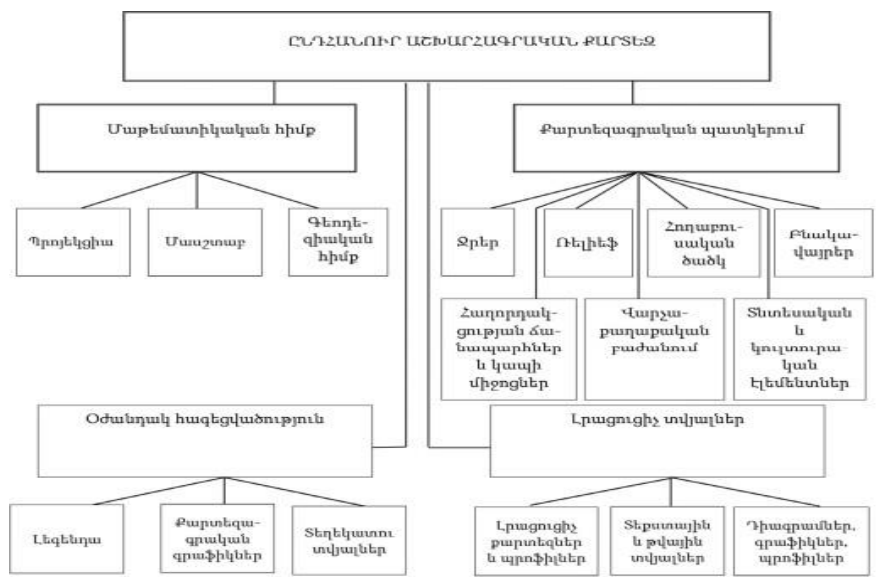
ԸՆԴՀԱՆՈՒՐ ԱՇԽԱՐՀԱԳՐԱԿԱՆ ՔԱՐՏԵԶ

Մաթեմատիկական հիմք

Քարտեզագրական պատկերում

Պրոյեկցիա

Մասշտաբ

Գեոդեզիական հիմք

Ջրեր

Ռելիեֆ

Հողաբուսական ծածկ

Բնակավայրեր

Հաղորդակցության ճանապարհներ և կապի միջոցներ

Վարչաքաղաքական բաժանում

Տնտեսական և կուլտուրական էլեմենտներ

Օժանդակ հագեցվածություն

Լրացուցիչ տվյալներ

Լեգենդա

Քարտեզագրական գրաֆիկներ

Տեղեկատու տվյալներ

Լրացուցիչ քարտեզներ և պրոֆիլներ

Տեքստային և թվային տվյալներ

Դիագրամներ, գրաֆիկներ, պրոֆիլներ